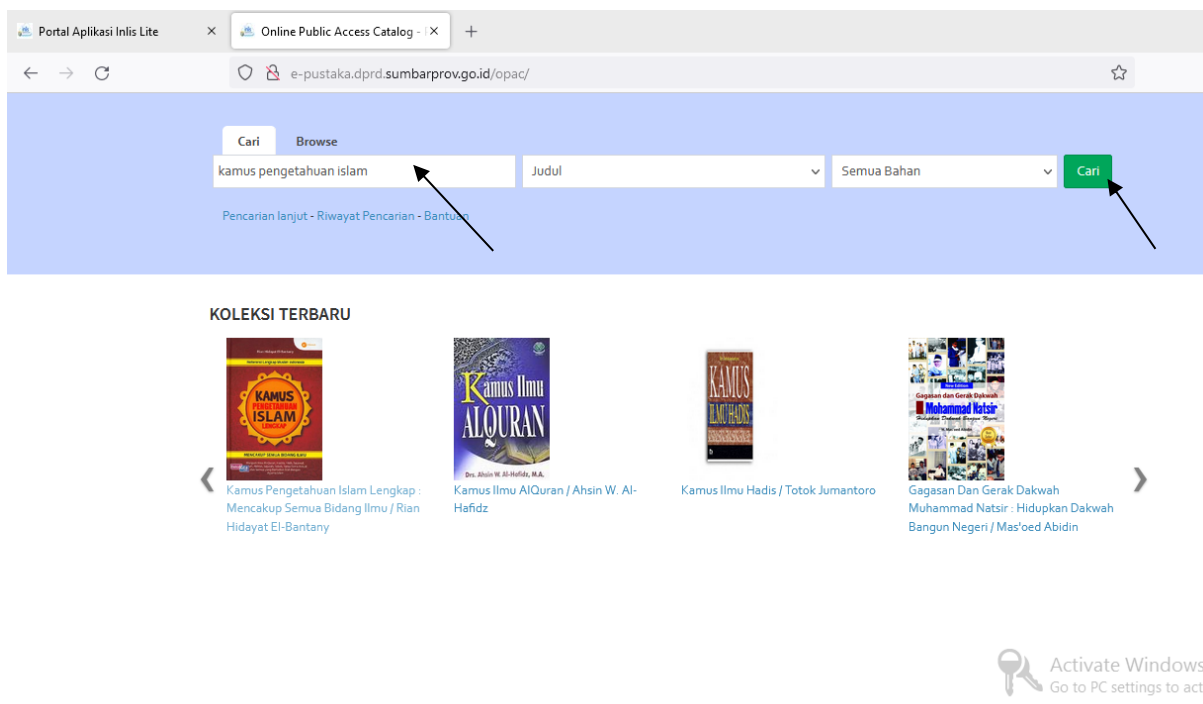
Portal Aplikasi Inlis Lite ×
Online Public Access Catalog - I ×
+

e-pustaka.dprd.sumbarprov.go.id/opac/

Cari
Browse

kamus pengetahuan islam
Judul
Semua Bahan
Cari

Pencarian lanjut - Riwayat Pencarian - Bantuan

KOLEKSI TERBARU

KAMUS PENGETAHUAN ISLAM LENGKAP

Kamus Pengetahuan Islam Lengkap : Mencakup Semua Bidang Ilmu / Rian Hidayat El-Bantany

Kamus Ilmu ALQURAN
Drs. Ahsin W. Al-Hafidz, M.A.

Kamus Ilmu AlQuran / Ahsin W. Al-Hafidz

KAMUS ILMU HADIS

Kamus Ilmu Hadis / Totok Jumantoro

Gagasan dan Gerak Dakwah Mohammad Natsir

Gagasan Dan Gerak Dakwah Muhammad Natsir : Hidupkan Dakwah Bangun Negeri / Mas'oed Abidin

❮
❯

Activate Windows
Go to PC settings to act